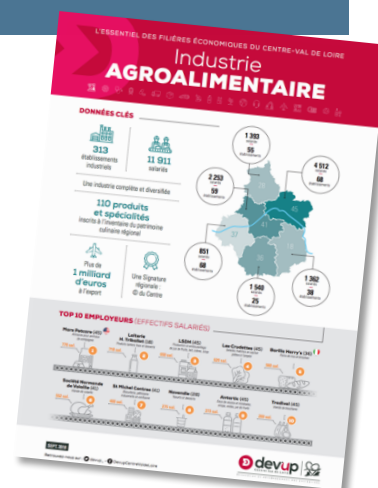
L'ESSENTIEL DES FILIÈRES ÉCONOMIQUES DU CENTRE-VAL DE LOIRE

Industrie
AGROALIMENTAIRE

DONNÉES CLÉS

313
établissements industriels

11 911
salariés

Une industrie complète et diversifiée

110 produits et spécialités
inscrits à l'inventaire du patrimoine culinaire régional

Plus de
1 milliard d'euros
à l'export

Une Signature régionale : © du Centre

1 393
55
établissements

2 253
59
établissements

4 512
68
établissements

851
48
établissements

1 540
25
établissements

1 362
38
établissements

TOP 10 EMPLOYEURS (EFFECTIFS SALARIÉS)

Mars Petcare (45)

Laiterie H. Triballat (18)

LSDH (45)

Les Crudettes (45)

Barilla Harry's (18)

Société Nouvelle de Vieille (41)

St Michel Contres (41)

Monoprix (28)

Antartic (45)

Tradival (45)

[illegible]

devup